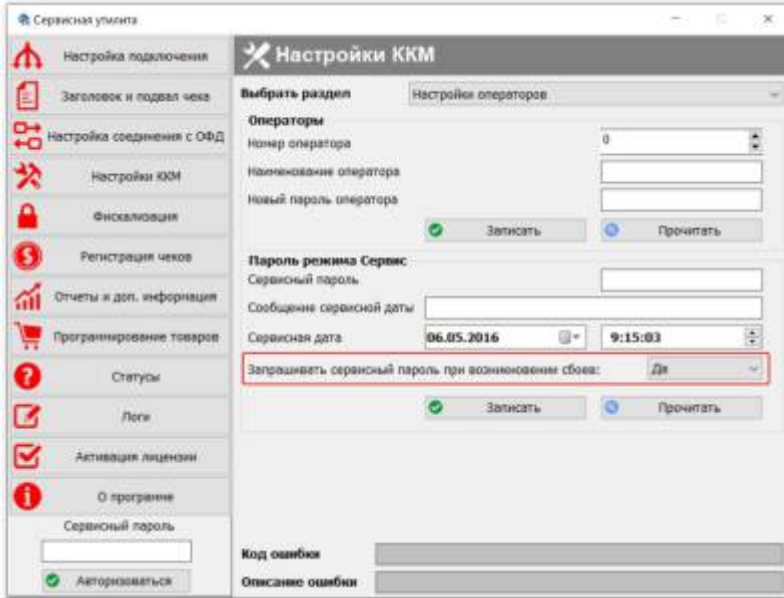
Сервисная утилита

Настройка подключения
Заголовок и подвал чека
Настройка соединения с ОФД
Настройки ККМ
Фискализация
Регистрация чеков
Отчеты и доп. информация
Программирование товаров
Статусы
Логи
Активация лицензии
О програмне
Сервисный пароль
Авторизоваться

Настройки ККМ

Выбрать раздел
Настройки операторов

Операторы
Номер оператора
0
Наименование оператора
Новый пароль оператора
Записать
Прочитать

Пароль режима Сервис
Сервисный пароль
Сообщение сервисной даты
Сервисная дата
06.05.2016
9:15:03
Запрашивать сервисный пароль при возникновении сбоев:
Да
Записать
Прочитать

Код ошибки
Описание ошибки